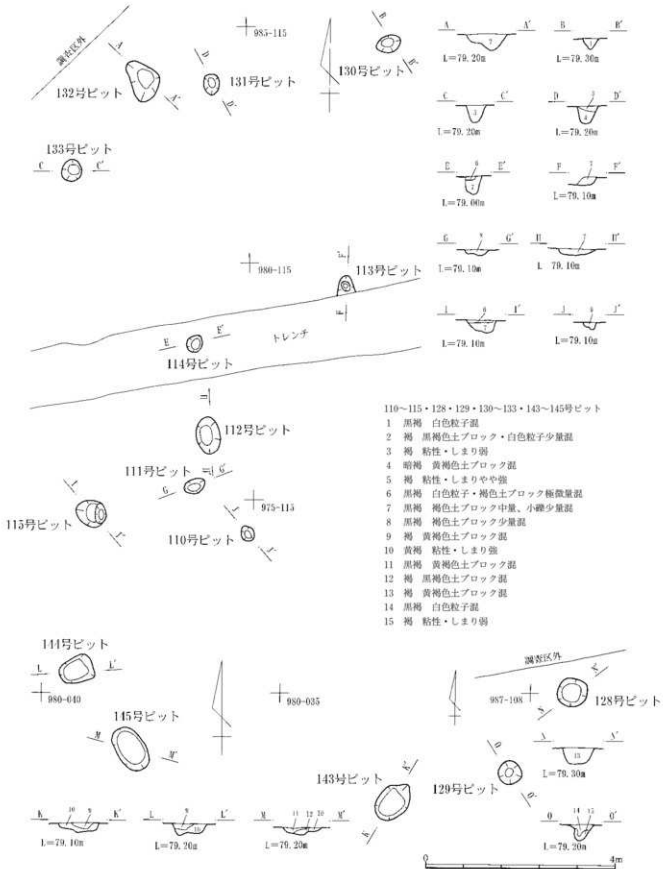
調査区外

985-115

132号ピット

131号ピット

130号ピット

133号ピット

A A'
L=79.20m

B B'
L=79.30m

C C'
L=79.20m

D D'
L=79.20m

E E'
L=79.00m

F F'
L=79.10m

G G'
L=79.10m

H H'
L 79.10m

I I'
L=79.10m

J J'
L=79.10m

980-115

113号ピット

トレンチ

114号ピット

112号ピット

111号ピット

115号ピット

975-115

110号ピット

110～115・128・129・130～133・143～145号ピット
1 黒褐 白色粒子混
2 褐 黒褐色土ブロック・白色粒子少量混
3 褐 粘性・しまり弱
4 暗褐 黄褐色土ブロック混
5 褐 粘性・しまりやや強
6 黒褐 白色粒子・褐色土ブロック極微量混
7 黒褐 褐色土ブロック中量、小礫少量混
8 黒褐 黄褐色土ブロック少量混
9 褐 黄褐色土ブロック混
10 黄褐 粘性・しまり強
11 黒褐 黄褐色土ブロック混
12 黒褐 黒褐色土ブロック混
13 黒褐 黄褐色土ブロック混
14 黒褐 白色粒子混
15 褐 粘性・しまり弱

144号ピット

980-040

145号ピット

980-035

調査区外

987-108

128号ピット

N N'
L=79.30m

129号ピット

143号ピット

K K'
L=79.10m

L L'
L=79.20m

M M'
L=79.20m

O O'
L=79.20m

0 4m